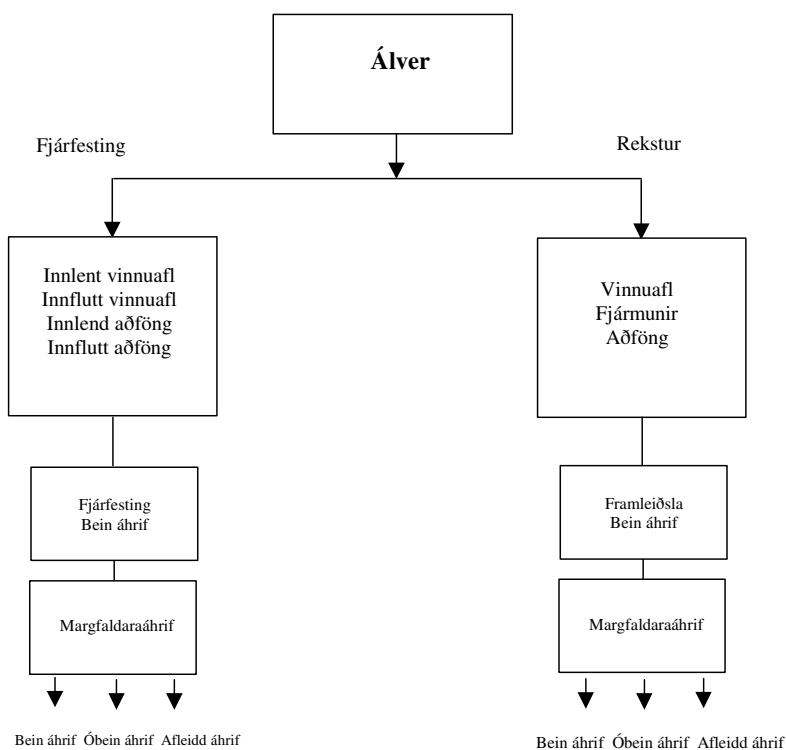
Álver

Fjárfesting

Rekstur

Innlent vinnuafl
Innflutt vinnuafl
Innlend aðföng
Innflutt aðföng

Vinnuafl
Fjármunir
Aðföng

Fjárfesting
Bein áhrif

Margfaldaraáhrif

Bein áhrif Óbein áhrif Afleidd áhrif

Framleiðsla
Bein áhrif

Margfaldaraáhrif

Bein áhrif Óbein áhrif Afleidd áhrif